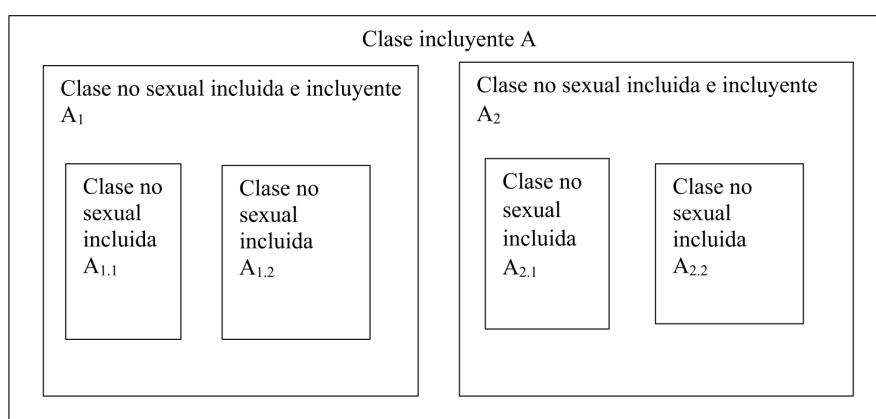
Clase incluyente A

Clase no sexual incluida e incluyente $A_1$

Clase no sexual incluida $A_{1.1}$

Clase no sexual incluida $A_{1.2}$

Clase no sexual incluida e incluyente $A_2$

Clase no sexual incluida $A_{2.1}$

Clase no sexual incluida $A_{2.2}$